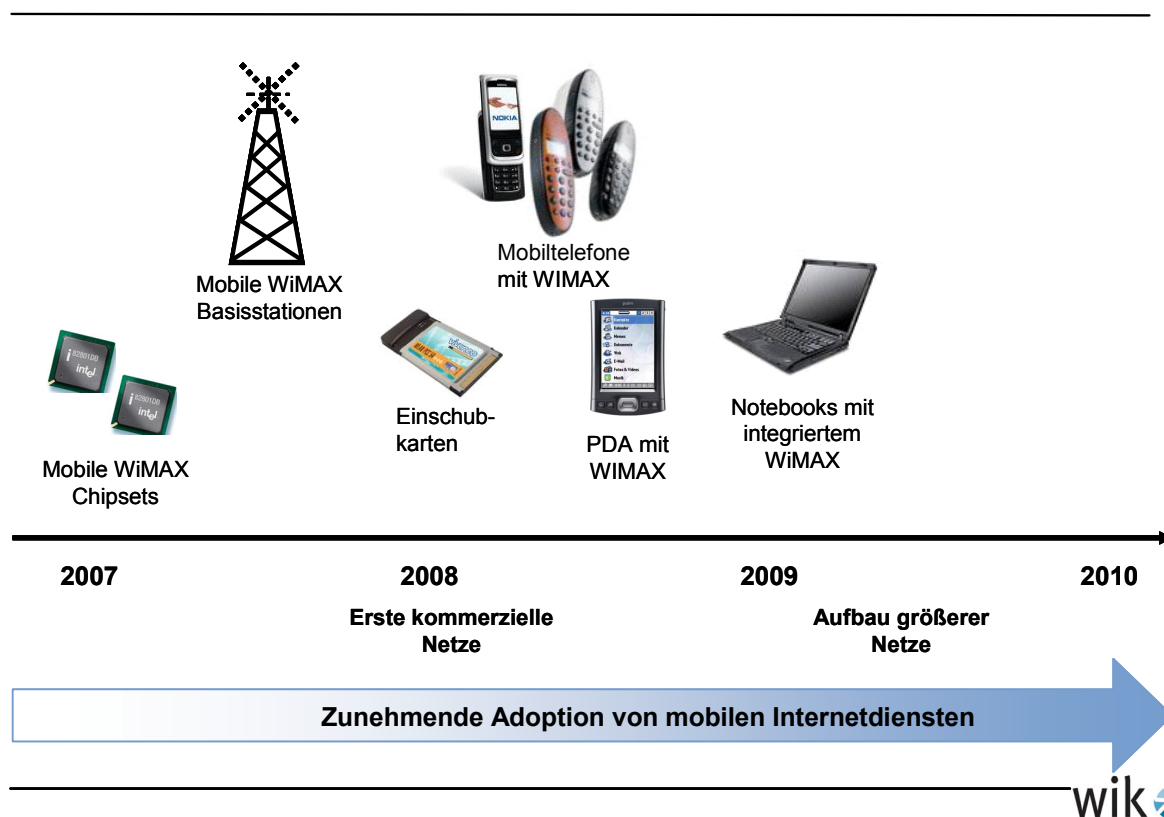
Mobile WiMAX Basisstationen

Mobiltelefone mit WIMAX

Mobile WiMAX Chipsets

Einschubkarten

PDA mit WIMAX

Notebooks mit integriertem WiMAX

2007

2008

Erste kommerzielle Netze

2009

Aufbau größerer Netze

2010

Zunehmende Adoption von mobilen Internetdiensten

wik